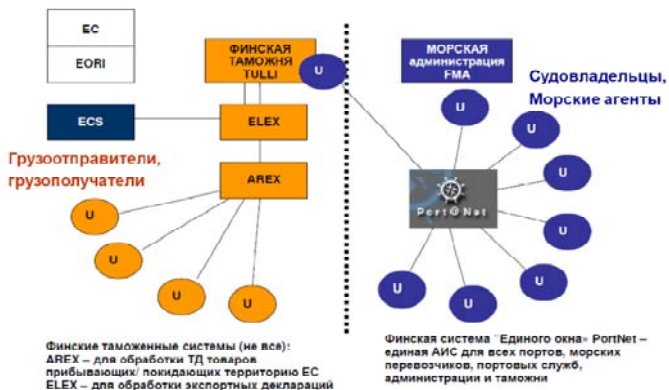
EC

EORI

ФИНСКАЯ ТАМОЖНЯ TULLI

U

МОРСКАЯ администрация FMA

Судовладельцы, Морские агенты

ECS

ELEX

Грузоотправители, грузополучатели

AREX

U

U

U

U

U

U

U

U

U

U

U

U

U

U

Port@Net

Финские таможенные системы (не все):
AREX – для обработки ТД товаров прибывающих/ покидающих территорию ЕС
ELEX – для обработки экспортных деклараций

Финская система "Единого окна» PortNet – единая АИС для всех портов, морских перевозчиков, портовых служб, администрации и таможни